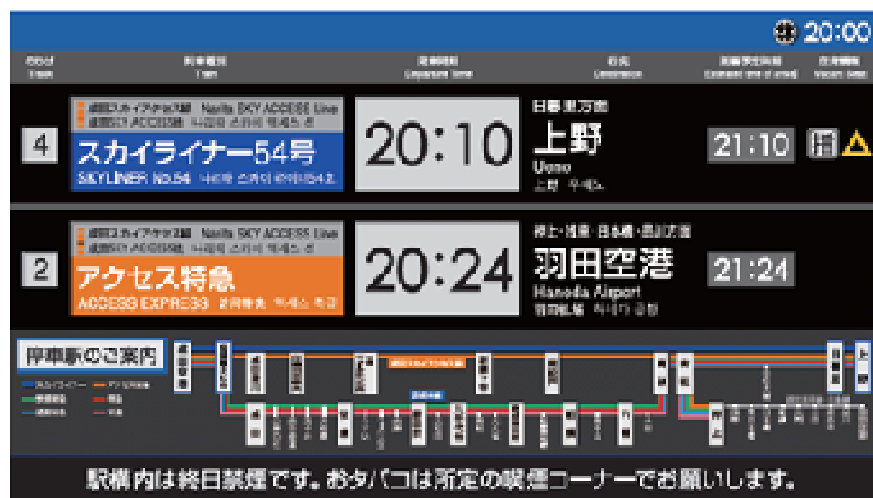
20:00

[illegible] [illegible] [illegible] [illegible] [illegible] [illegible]

4
成田スカイアクセス線 Narita SKY ACCESS Line
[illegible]
スカイライナー54号
SKYLINER NO.54 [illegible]
20:10
日暮里方面
上野
Ueno
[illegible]
21:10

2
成田スカイアクセス線 Narita SKY ACCESS Line
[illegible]
アクセス特急
ACCESS EXPRESS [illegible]
20:24
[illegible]
羽田空港
Haneda Airport
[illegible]
21:24

停車駅のご案内

駅構内は終日禁煙です。おタバコは所定の喫煙コーナーでお願いします。